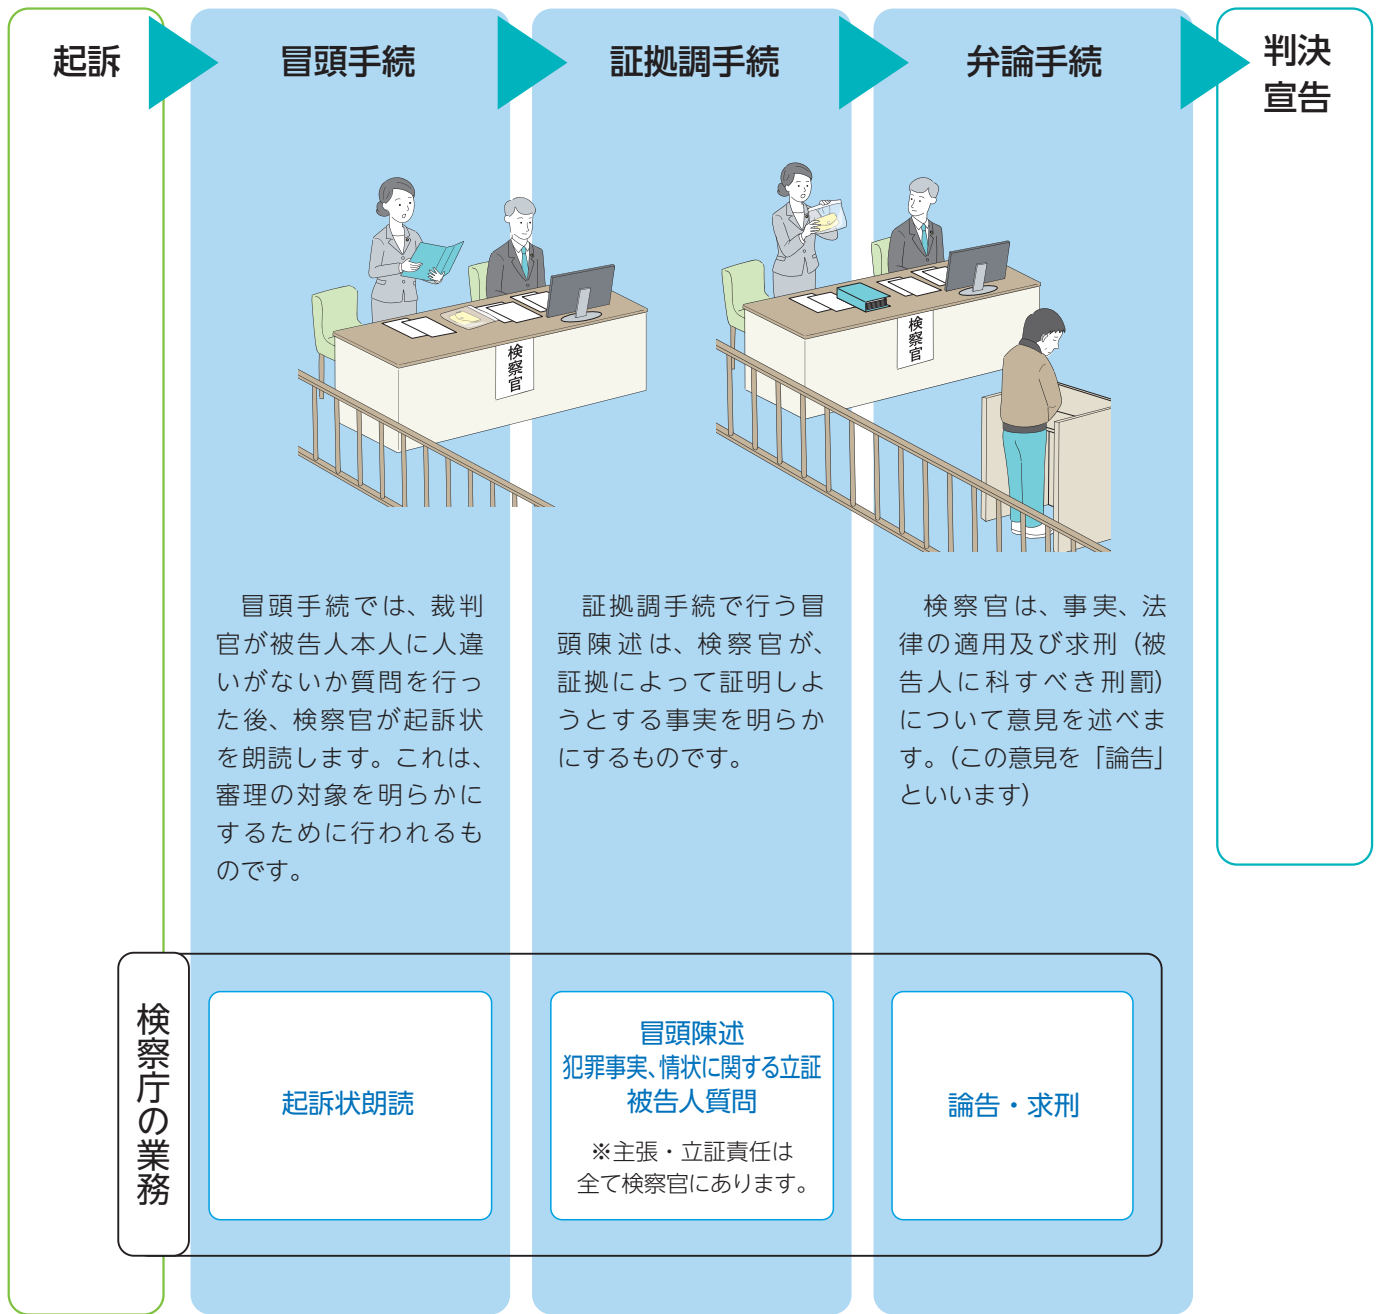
起訴

冒頭手続

証拠調手続

弁論手続

判決宣告

検察官

検察官

冒頭手続では、裁判官が被告人本人に人違いがないか質問を行った後、検察官が起訴状を朗読します。これは、審理の対象を明らかにするために行われるものです。

証拠調手続で行う冒頭陳述は、検察官が、証拠によって証明しようとする事実を明らかにするものです。

検察官は、事実、法律の適用及び求刑（被告人に科すべき刑罰）について意見を述べます。（この意見を「論告」といいます）

検察庁の業務

起訴状朗読

冒頭陳述
犯罪事実、情状に関する立証
被告人質問

※主張・立証責任は全て検察官にあります。

論告・求刑